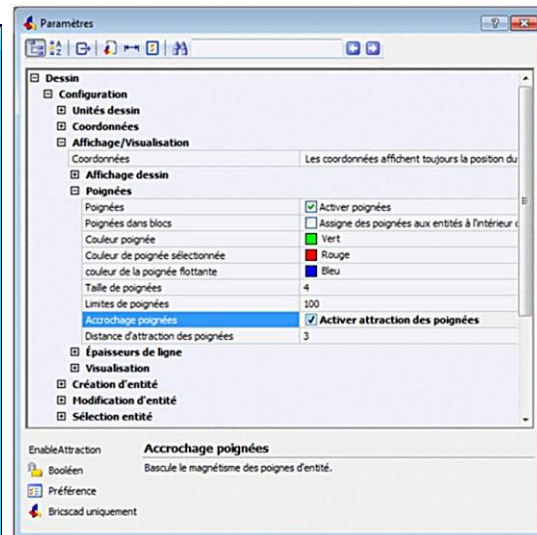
Paramètres

⊟ Dessin
⊟ Configuration
⊞ Unités dessin
⊞ Coordonnées
⊟ Affichage/Visualisation

| | |
|---|---|
| Coordonnées | Les coordonnées affichent toujours la position du |

⊞ Affichage dessin
⊟ Poignées

| | |
|---|---|
| Poignées | Activer poignées |
| Poignées dans blocs | Assigne des poignées aux entités à l'intérieur d |
| Couleur poignée | Vert |
| Couleur de poignée sélectionnée | Rouge |
| couleur de la poignée flottante | Bleu |
| Taille de poignées | 4 |
| Limites de poignées | 100 |
| Accrochage poignées | Activer attraction des poignées |
| Distance d'attraction des poignées | 3 |

⊞ Épaisseurs de ligne
⊞ Visualisation
⊞ Création d'entité
⊞ Modification d'entité
⊞ Sélection entité

EnableAttraction
Booléen
Préférence
Bricscad uniquement

Accrochage poignées
Bascule le magnétisme des poignes d'entité.